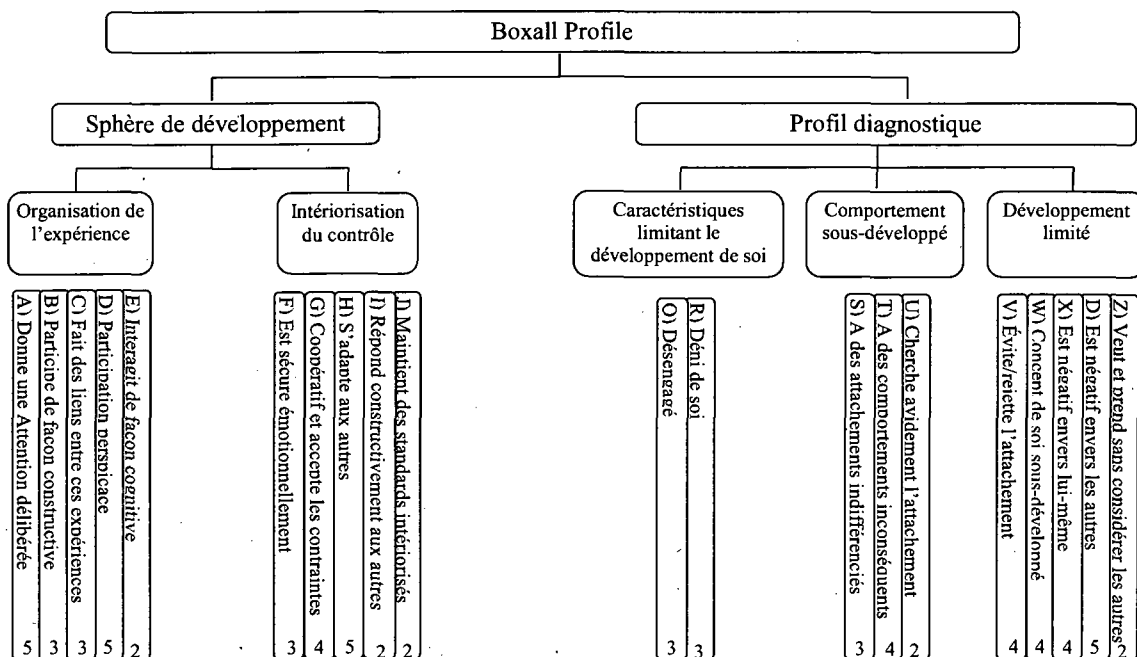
Boxall Profile

Sphère de développement

Profil diagnostique

Organisation de l'expérience

Intériorisation du contrôle

Caractéristiques limitant le développement de soi

Comportement sous-développé

Développement limité

A) Donne une Attention délibérée 5
B) Participe de façon constructive 3
C) Fait des liens entre ces expériences 3
D) Participation perspicace 5
E) Interagit de façon cognitive 2

F) Est sécure émotionnellement 3
G) Coopératif et accepte les contraintes 4
H) S'adapte aux autres 5
I) Répond constructivement aux autres 2
J) Maintient des standards intériorisés 2

Q) Désengagé 3
R) Déni de soi 3

S) A des attachements indifférenciés 3
T) A des comportements inconséquents 4
U) Cherche avidement l'attachement 2

V) Évite/rejette l'attachement 4
W) Concept de soi sous-développé 4
X) Est négatif envers lui-même 4
D) Est négatif envers les autres 5
Z) Veut et prend sans considérer les autres 2